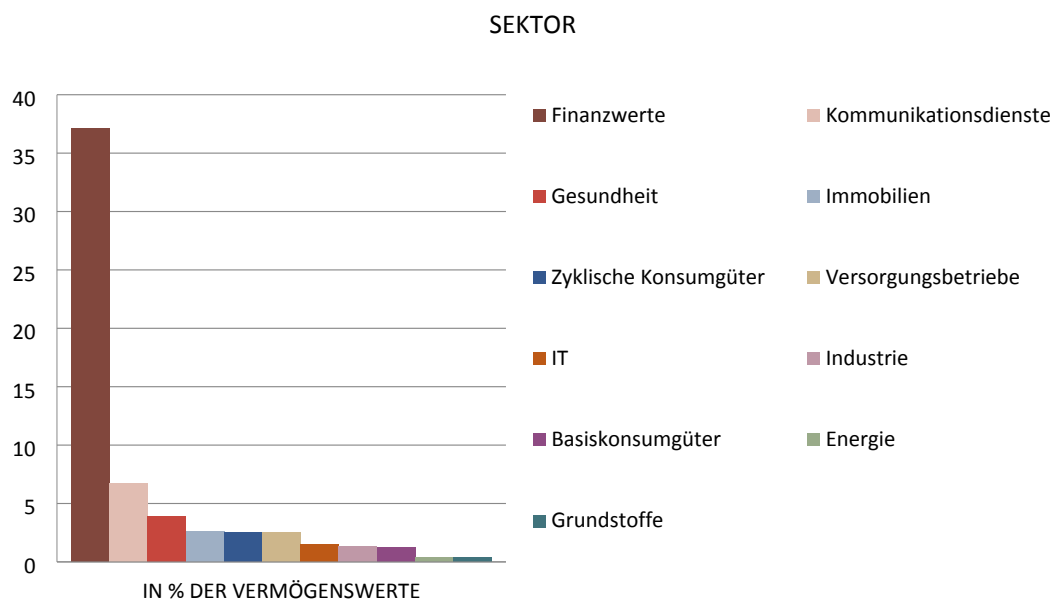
SEKTOR

40
35
30
25
20
15
10
5
0

IN % DER VERMÖGENSWERTE

Finanzwerte
Kommunikationsdienste
Gesundheit
Immobilien
Zyklische Konsumgüter
Versorgungsbetriebe
IT
Industrie
Basiskonsumgüter
Energie
Grundstoffe